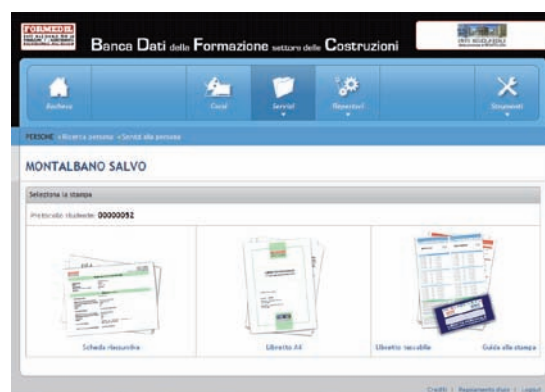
FORMEDIL

Banca Dati della Formazione settore delle Costruzioni

Bacheca

Corsi

Servizi

Repertori

Strumenti

PERSONE » Ricerca persona » Servizi alla persona

MONTALBANO SALVO

Seleziona la stampa

Protocollo rilasciato: 00000092

Scheda riassuntiva

Libretto A4

Libretto tascabile

Guida alla stampa

Crediti | Regolamento d'uso | Logout